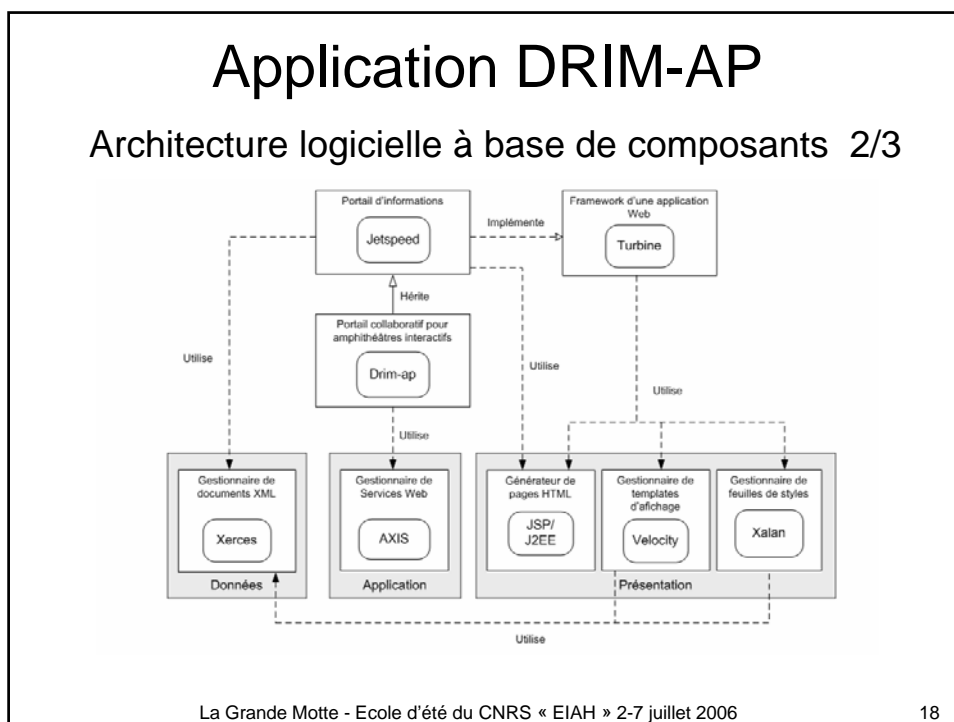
Application DRIM-AP

Architecture logicielle à base de composants 2/3

Portail d'informations

Jetspeed

Implémente

Framework d'une application Web

Turbine

Hérite

Portail collaboratif pour amphithéâtres interactifs

Drim-ap

Utilise

Utilise

Utilise

Utilise

Gestionnaire de documents XML

Xerces

Données

Gestionnaire de Services Web

AXIS

Application

Générateur de pages HTML

JSP/ J2EE

Gestionnaire de templates d'afichage

Velocity

Gestionnaire de feuilles de styles

Xalan

Présentation

Utilise

La Grande Motte - Ecole d'été du CNRS « EIAH » 2-7 juillet 2006

18